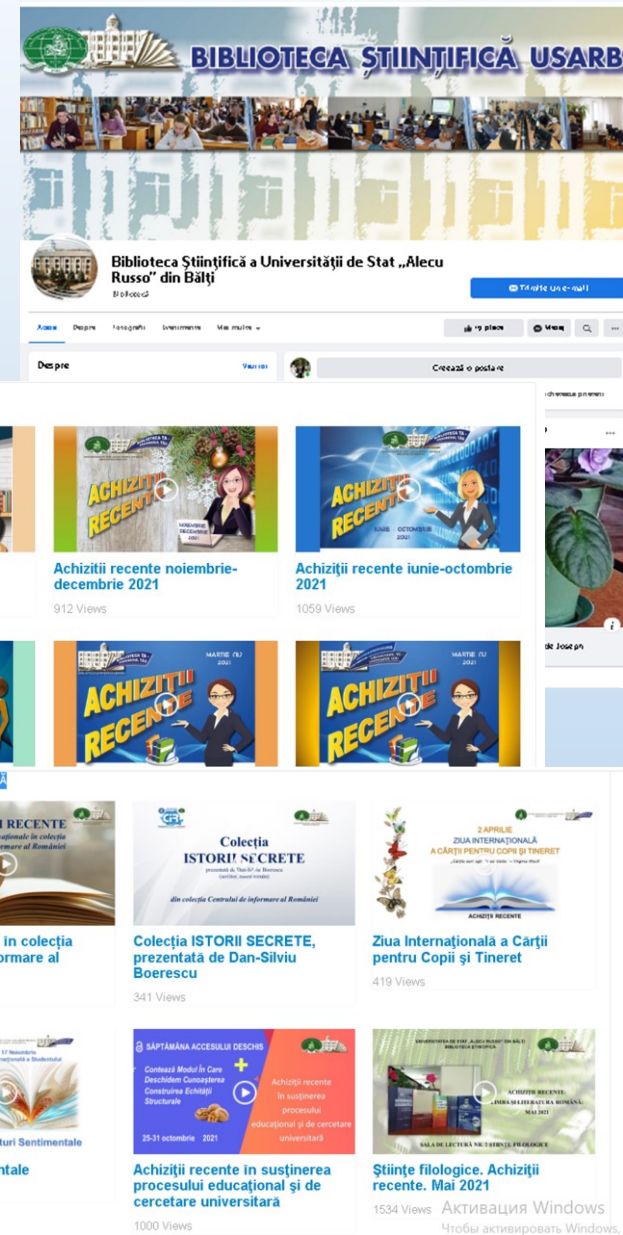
BIBLIOTECA ŞTIINŢIFICĂ USARB

Biblioteca Ştiinţifică a Universităţii de Stat „Alecu Russo" din Bălţi
Bibliotecă

Trimite un e-mail

Acasă Despre Fotografii Evenimente Mai multe

Îți place Mesaj

Despre Vezi tot

Creează o postare

ACHIZIŢII RECENTE
NOIEMBRIE DECEMBRIE 2021

ACHIZIŢII RECENTE
IUNIE - OCTOMBRIE 2021

Achiziţii recente noiembrie-decembrie 2021
912 Views

Achiziţii recente iunie-octombrie 2021
1059 Views

de Joseph

MARTIE 2021
ACHIZIŢII RECENTE

2021
ACHIZIŢII RECENTE

RECENTE
în colecţia
informare al României

în colecţia
formare al

Colecţia ISTORII SECRETE
prezentată de Dan-Silviu Boerescu
din colecţia Centrului de informare al României

Colecţia ISTORII SECRETE, prezentată de Dan-Silviu Boerescu
341 Views

2 APRILIE
ZIUA INTERNAŢIONALĂ A CĂRŢII PENTRU COPII ŞI TINERET
ACHIZIŢII RECENTE

Ziua Internaţională a Cărţii pentru Copii şi Tineret
419 Views

17 Noiembrie
turi Sentimentale

ntale

SĂPTĂMÂNA ACCESULUI DESCHIS
Contează Modul În Care Deschidem Cunoaşterea Construirea Echităţii Structurale
25-31 octombrie 2021
Achiziţii recente în susţinerea procesului educaţional şi de cercetare universitară

Achiziţii recente în susţinerea procesului educaţional şi de cercetare universitară
1000 Views

UNIVERSITATEA DE STAT „ALECU RUSSO" DIN BĂLŢI
BIBLIOTECA ŞTIINŢIFICĂ
ACHIZIŢII RECENTE
LIMBA ŞI LITERATURA ROMÂNĂ
MAI 2021
SALA DE LECTURĂ NR.3 ŞTIINŢE FILOLOGICE

Ştiinţe filologice. Achiziţii recente. Mai 2021
1534 Views

Активация Windows
Чтобы активировать Windows,